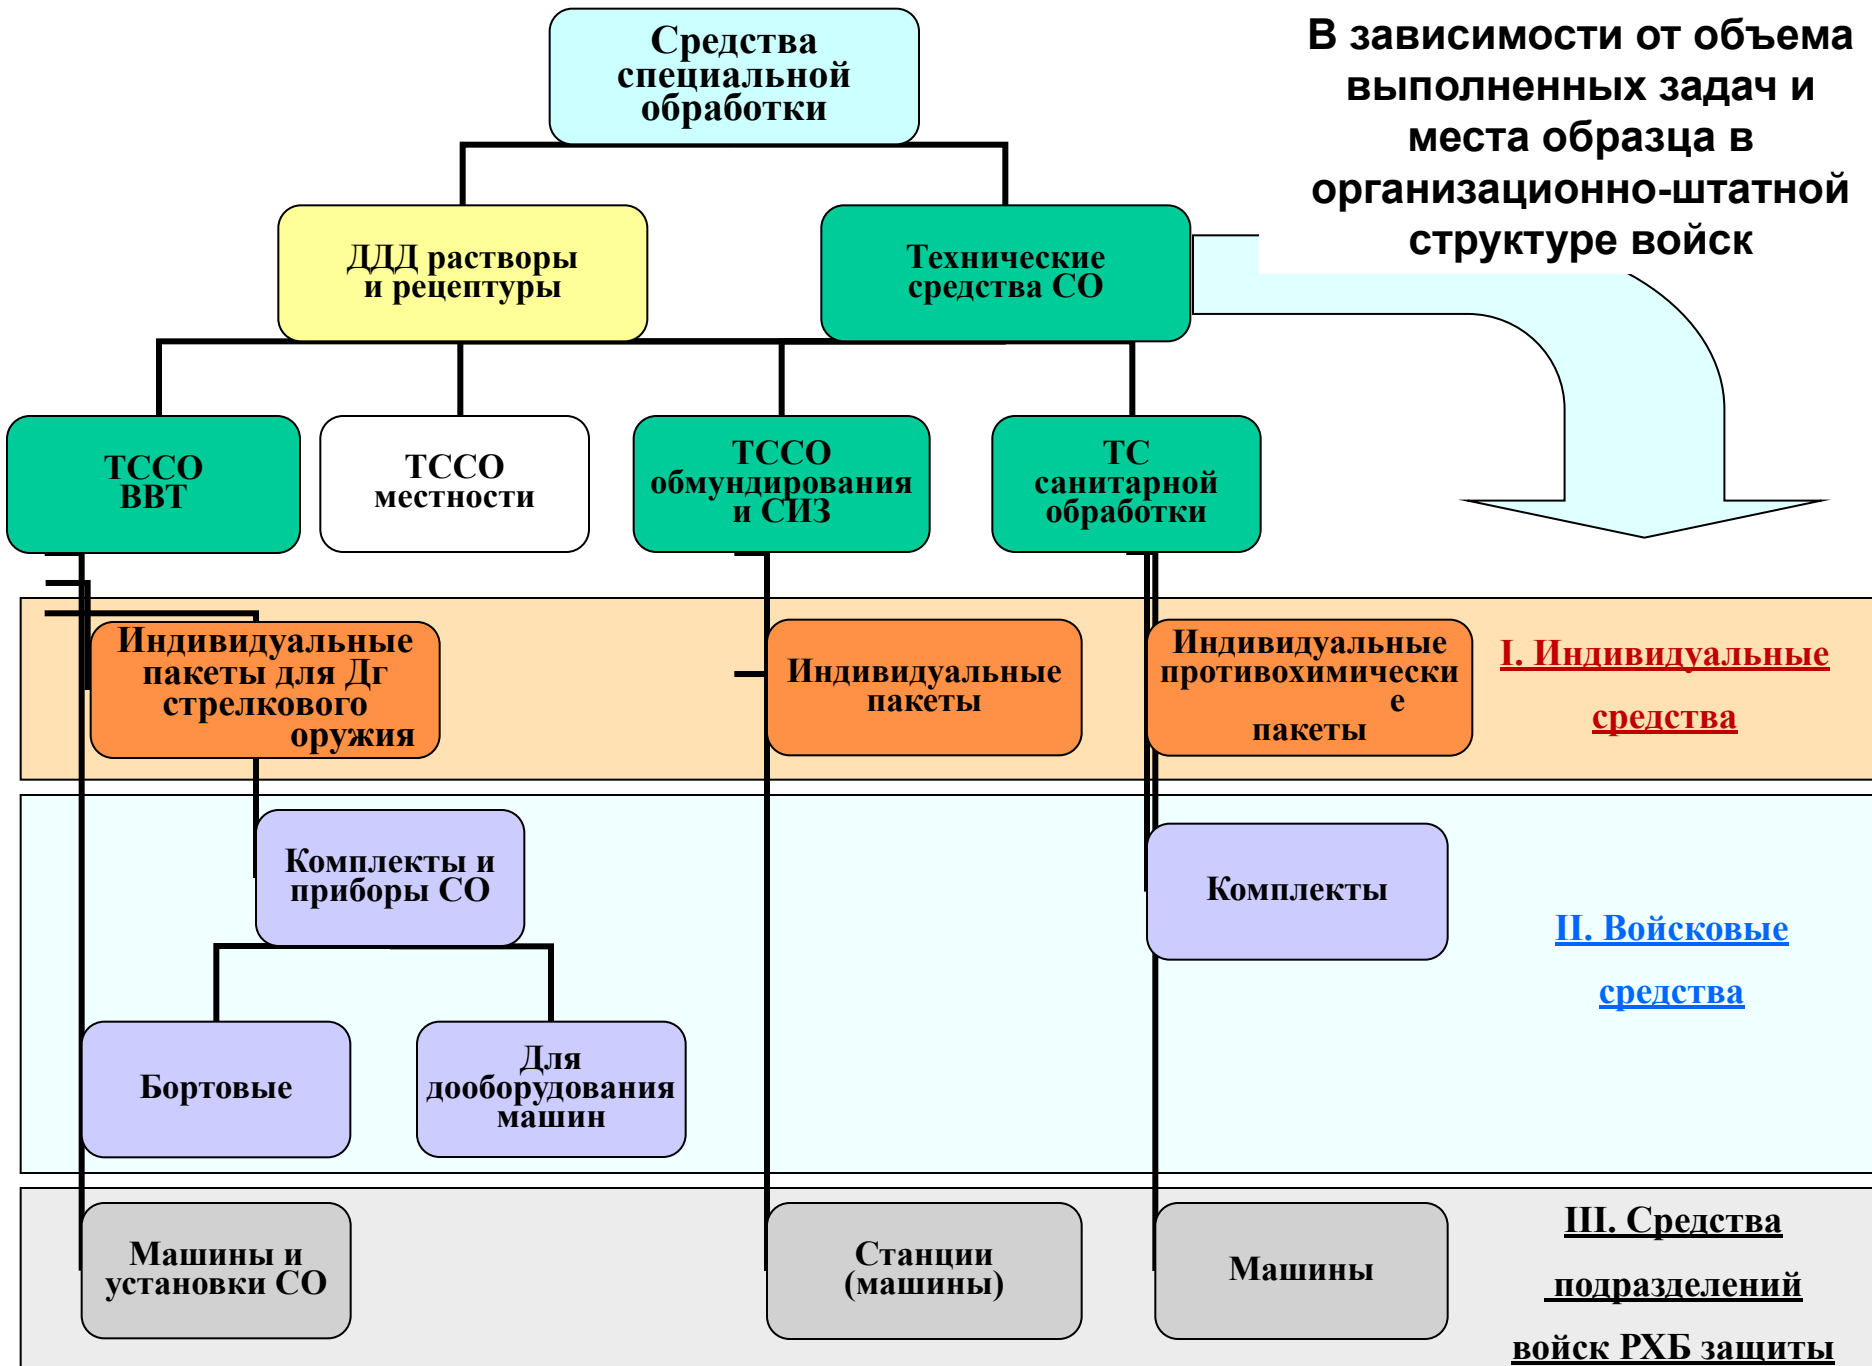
Средства специальной обработки

В зависимости от объема выполненных задач и места образца в организационно-штатной структуре войск

ДДД растворы и рецептуры

Технические средства СО

ТССО ВВТ

ТССО местности

ТССО обмундирования и СИЗ

ТС санитарной обработки

Индивидуальные пакеты для Дг стрелкового оружия

Индивидуальные пакеты

Индивидуальные противохимически е пакеты

I. Индивидуальные средства

Комплекты и приборы СО

Комплекты

II. Войсковые средства

Бортовые

Для дооборудования машин

Машины и установки СО

Станции (машины)

Машины

III. Средства подразделений войск РХБ защиты